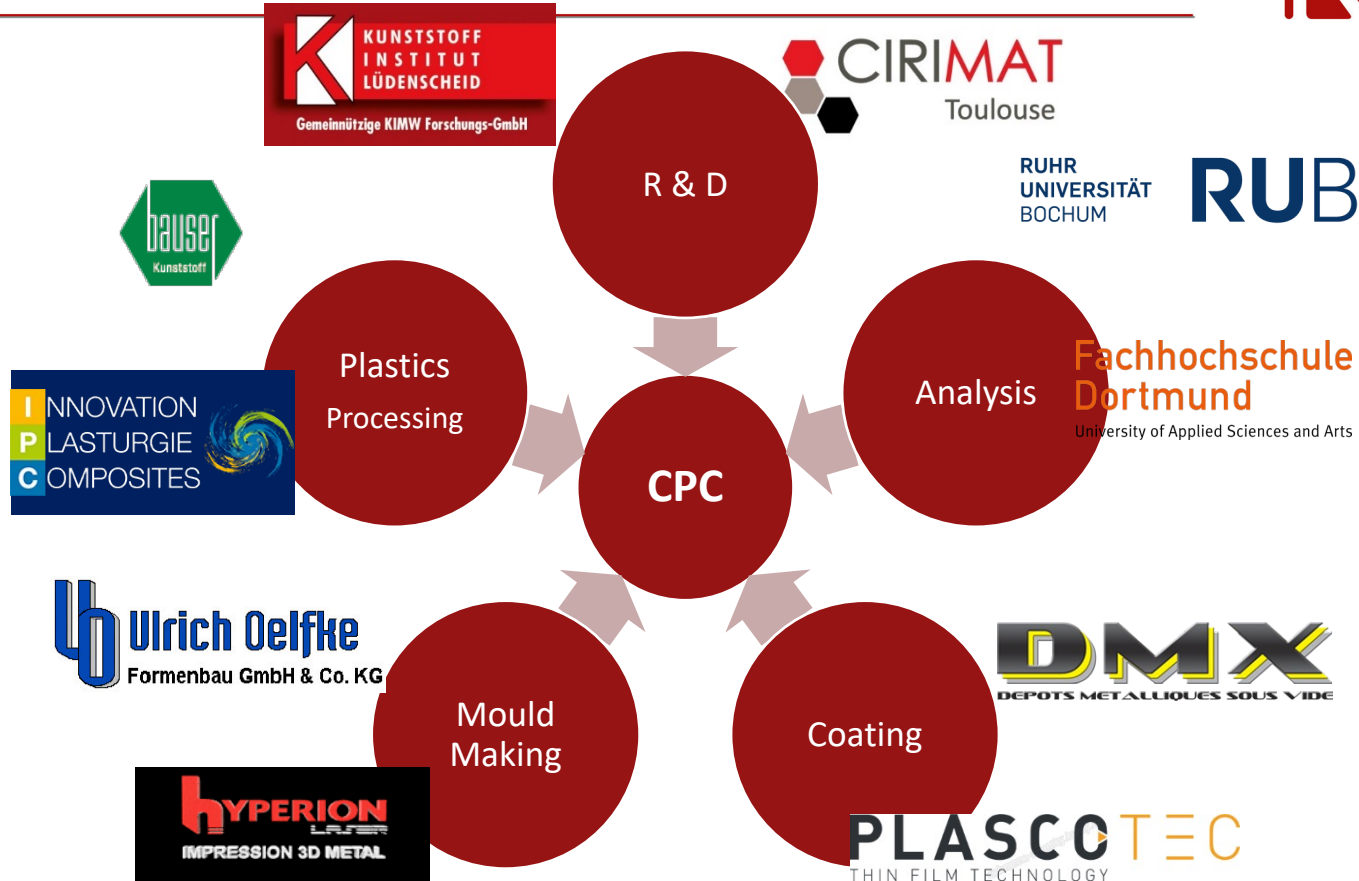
KUNSTSTOFF INSTITUT LÜDENSCHEID
Gemeinnützige KIMW Forschungs-GmbH

CIRIMAT
Toulouse

RUHR UNIVERSITÄT BOCHUM RUB

bauser
Kunststoff

R & D

Plastics
Processing

Analysis

Fachhochschule Dortmund
University of Applied Sciences and Arts

INNOVATION
PLASTURGIE
COMPOSITES

CPC

Ulrich Oelfke
Formenbau GmbH & Co. KG

DMX
DEPOTS METALLIQUES SOUS VIDE

Mould
Making

Coating

HYPERION
LASER
IMPRESSION 3D METAL

PLASCOTEC
THIN FILM TECHNOLOGY